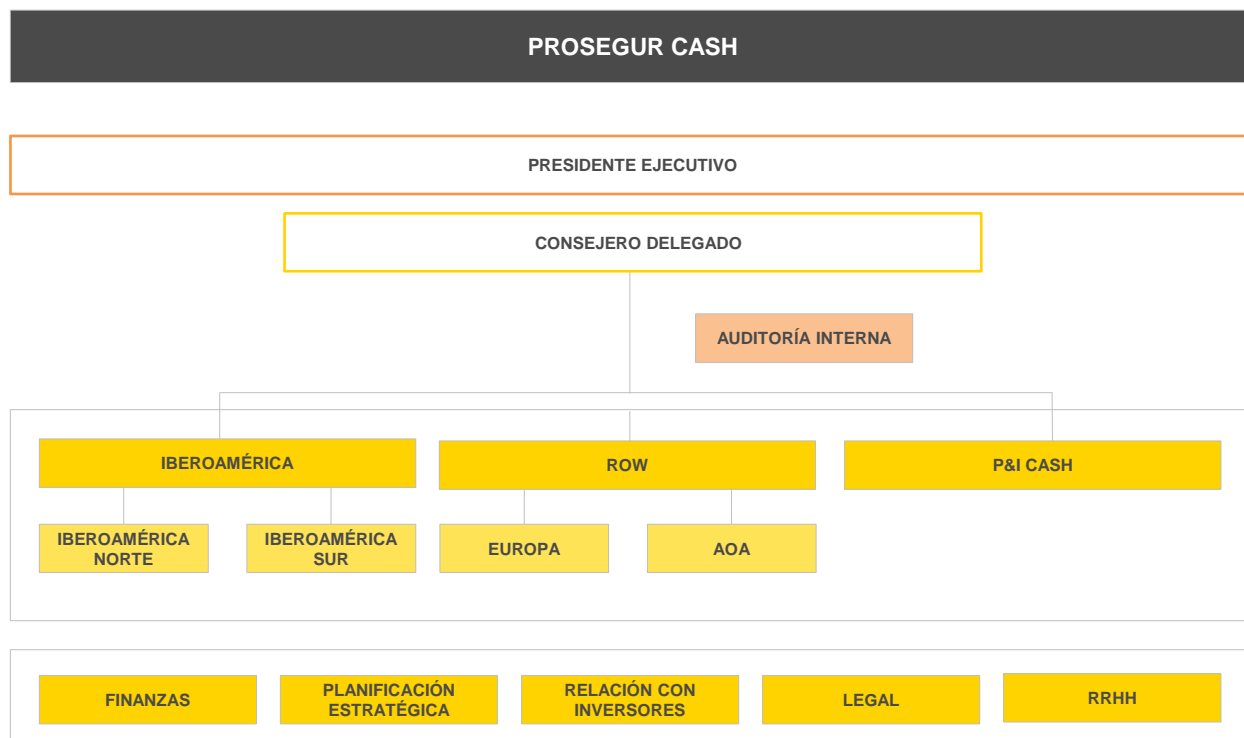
PROSEGUR CASH

PRESIDENTE EJECUTIVO

CONSEJERO DELEGADO

AUDITORÍA INTERNA

IBEROAMÉRICA

ROW

P&I CASH

IBEROAMÉRICA NORTE

IBEROAMÉRICA SUR

EUROPA

AOA

FINANZAS

PLANIFICACIÓN ESTRATÉGICA

RELACIÓN CON INVERSORES

LEGAL

RRHH